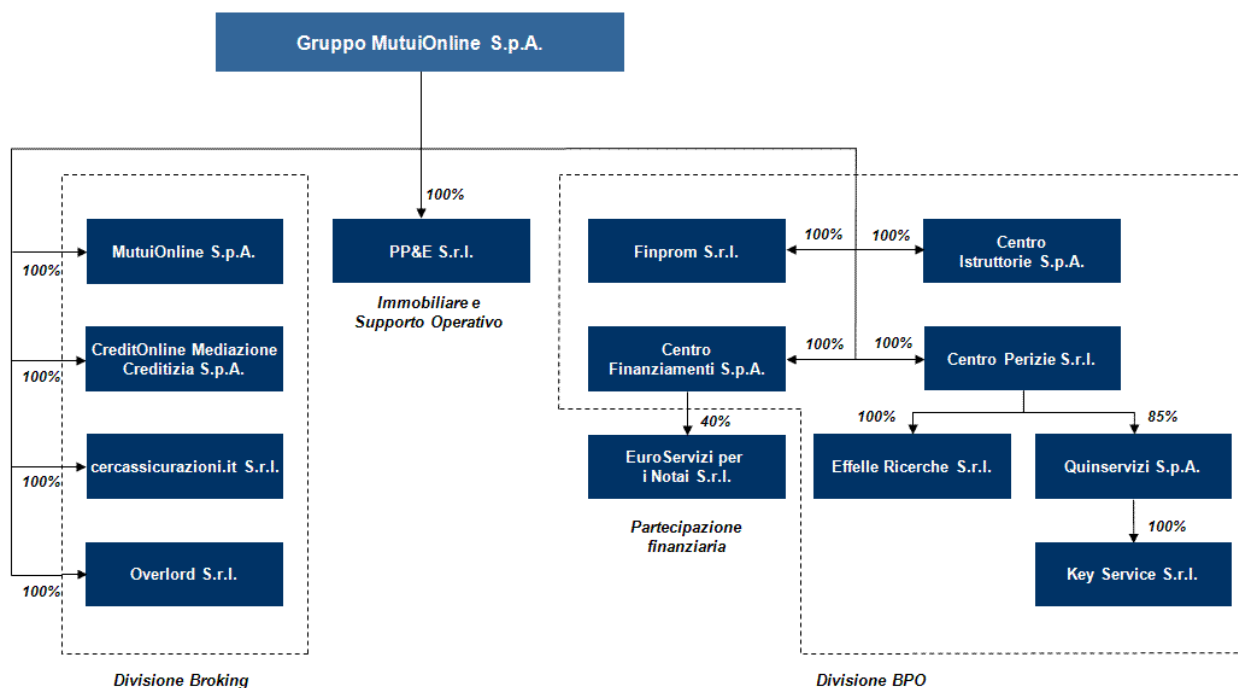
Gruppo MutuiOnline S.p.A.

100%

PP&E S.r.l.

Immobiliare e Supporto Operativo

100%

MutuiOnline S.p.A.

100%

CreditOnline Mediazione Creditizia S.p.A.

100%

cercassicurazioni.it S.r.l.

100%

Overlord S.r.l.

Divisione Broking

Finprom S.r.l.

100%

100%

Centro Istruttorie S.p.A.

Centro Finanziamenti S.p.A.

100%

100%

Centro Perizie S.r.l.

40%

EuroServizi per i Notai S.r.l.

Partecipazione finanziaria

100%

Effelle Ricerche S.r.l.

85%

Quinservizi S.p.A.

100%

Key Service S.r.l.

Divisione BPO